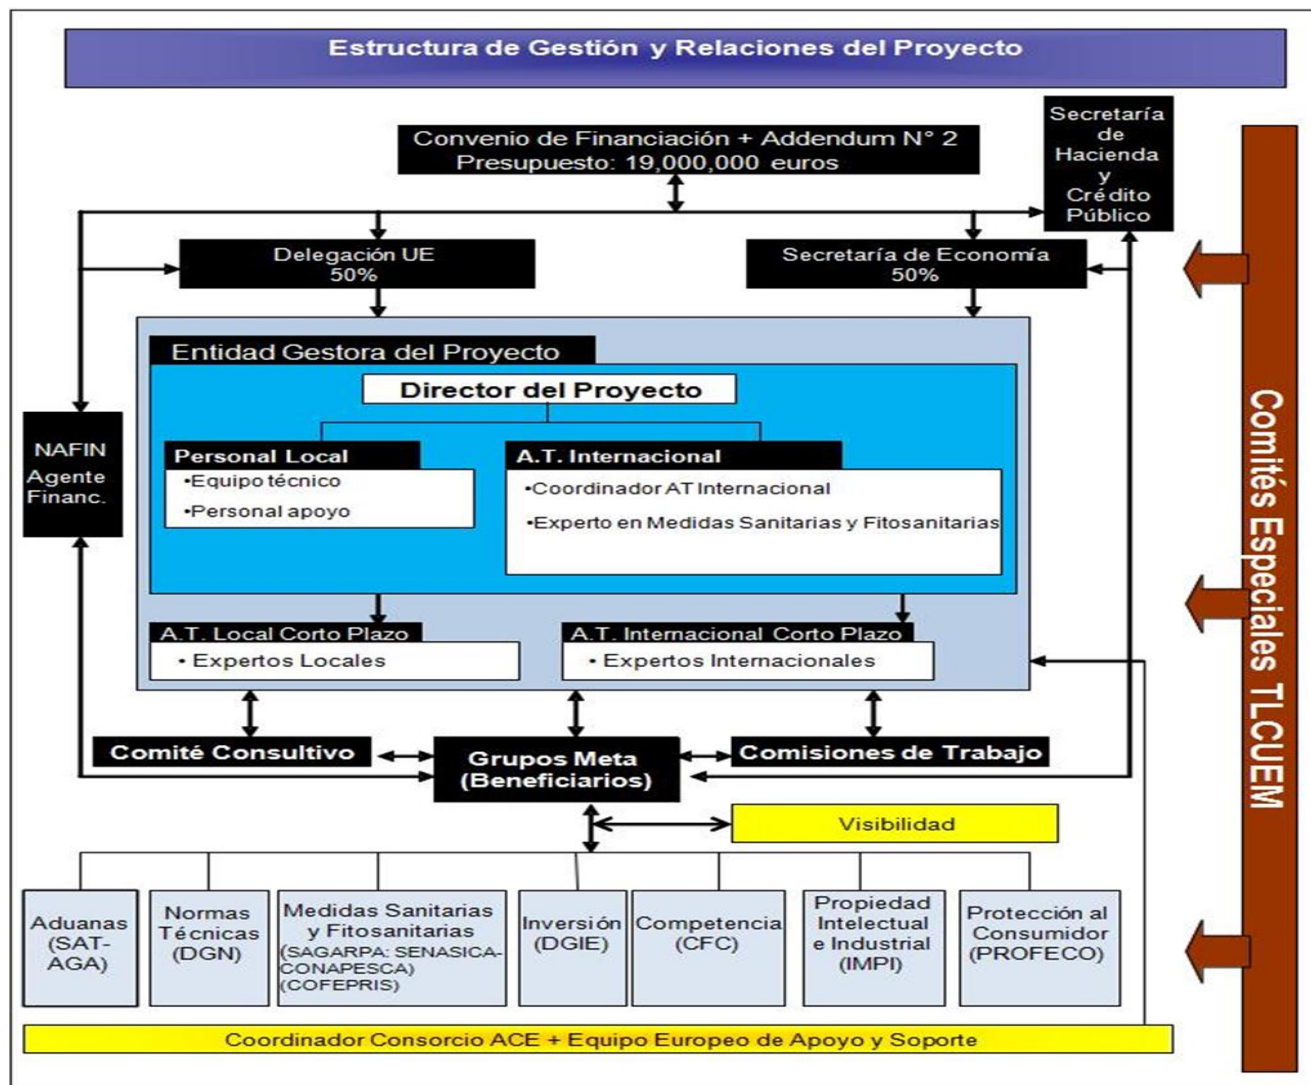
Estructura de Gestión y Relaciones del Proyecto

Convenio de Financiación + Addendum N° 2
Presupuesto: 19,000,000 euros

Secretaría de Hacienda y Crédito Público

Delegación UE
50%

Secretaría de Economía
50%

Comités Especiales TLCUEM

Entidad Gestora del Proyecto

Director del Proyecto

NAFIN
Agente Financ.

Personal Local
•Equipo técnico
•Personal apoyo

A.T. Internacional
•Coordinador AT Internacional
•Experto en Medidas Sanitarias y Fitosanitarias

A.T. Local Corto Plazo
• Expertos Locales

A.T. Internacional Corto Plazo
• Expertos Internacionales

Comité Consultivo

Grupos Meta
(Beneficiarios)

Comisiones de Trabajo

Visibilidad

Aduanas
(SAT-AGA)

Normas Técnicas
(DGN)

Medidas Sanitarias y Fitosanitarias
(SAGARPA: SENASICA-CONAPESCA)
(COFEPRIS)

Inversión
(DGIE)

Competencia
(CFC)

Propiedad Intelectual e Industrial
(IMPI)

Protección al Consumidor
(PROFECO)

Coordinador Consorcio ACE + Equipo Europeo de Apoyo y Soporte